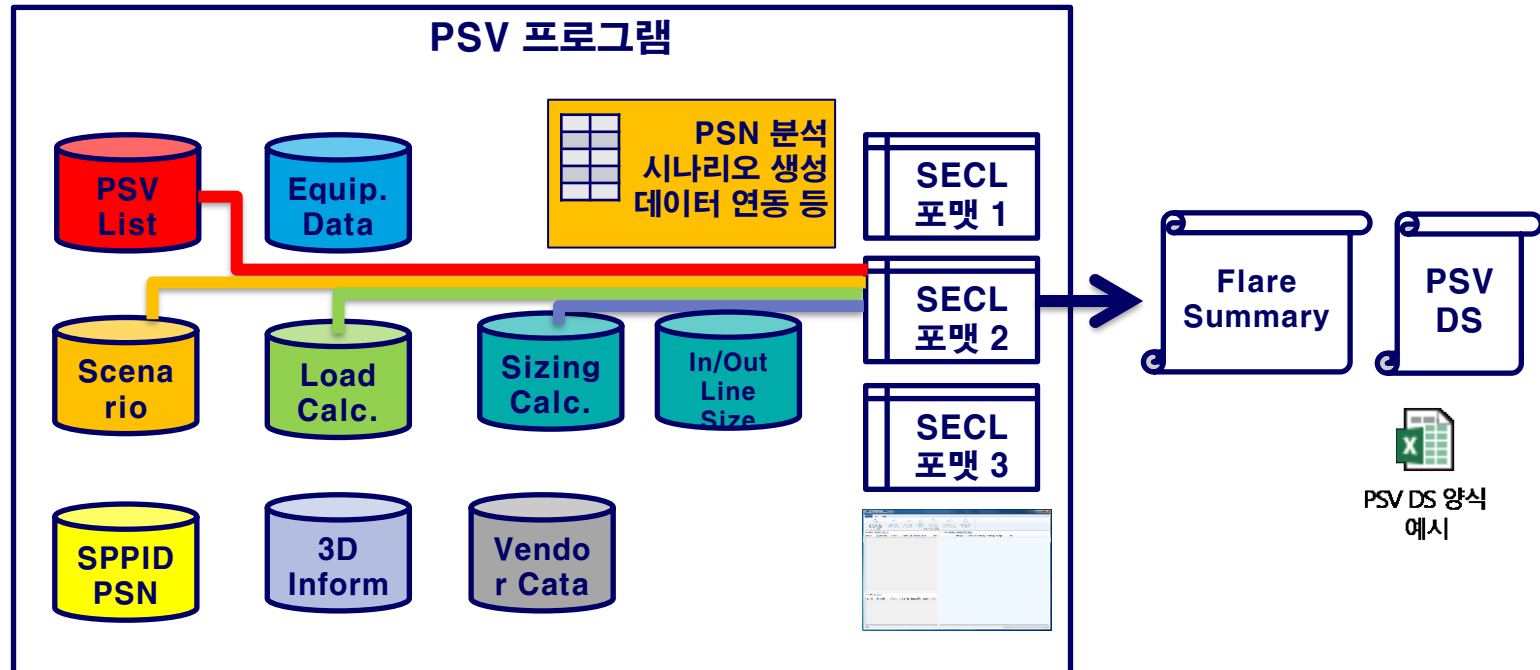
PSV 프로그램

PSV List

Equip. Data

PSN 분석
시나리오 생성
데이터 연동 등

SECL 포맷 1

SECL 포맷 2

SECL 포맷 3

Scenario

Load Calc.

Sizing Calc.

In/Out Line Size

SPPID PSN

3D Inform

Vendor Cata

Flare Summary

PSV DS

PSV DS 양식 예시